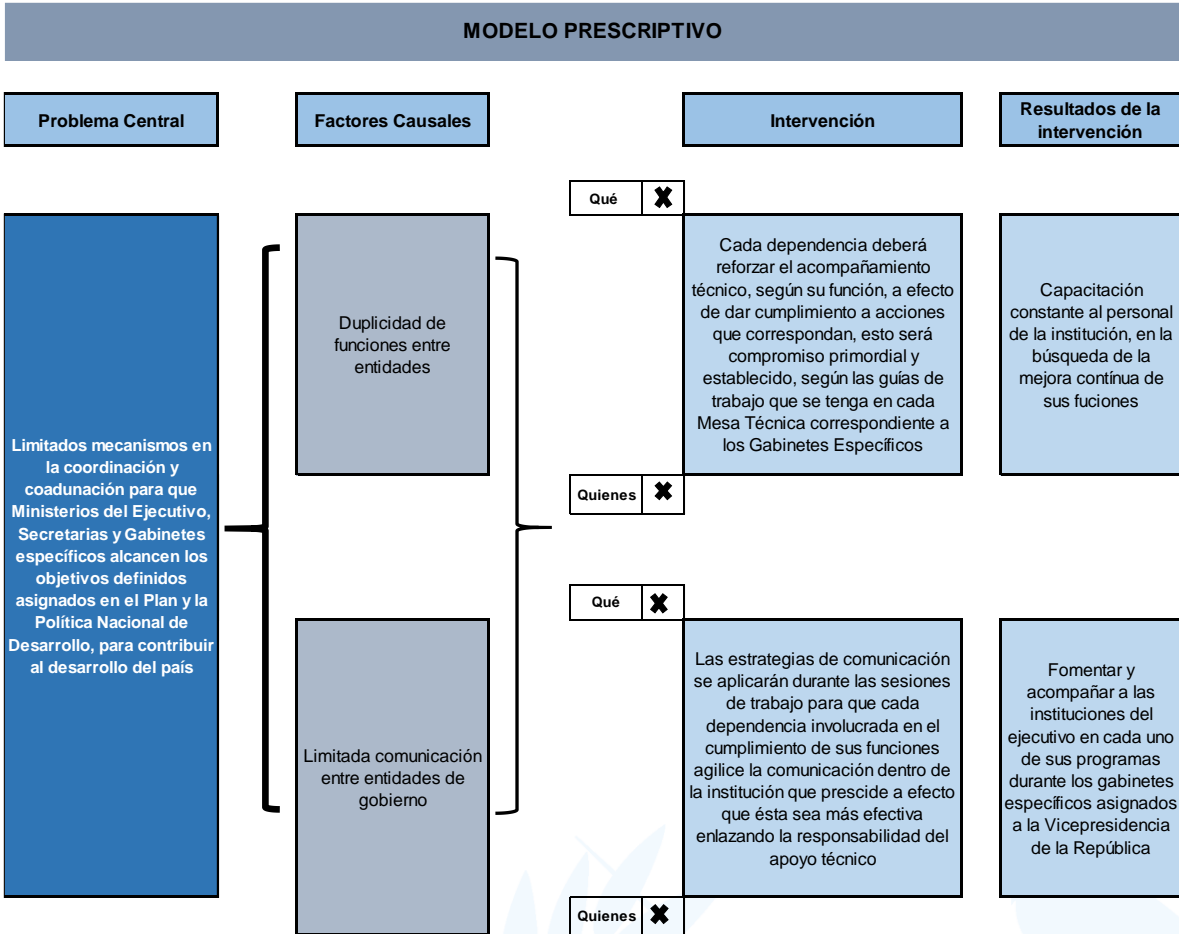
MODELO PRESCRIPTIVO

Problema Central

Factores Causales

Intervención

Resultados de la intervención

Limitados mecanismos en la coordinación y coadunación para que Ministerios del Ejecutivo, Secretarias y Gabinetes específicos alcancen los objetivos definidos asignados en el Plan y la Política Nacional de Desarrollo, para contribuir al desarrollo del país

Duplicidad de funciones entre entidades

Limitada comunicación entre entidades de gobierno

Qué ✖

Cada dependencia deberá reforzar el acompañamiento técnico, según su función, a efecto de dar cumplimiento a acciones que correspondan, esto será compromiso primordial y establecido, según las guías de trabajo que se tenga en cada Mesa Técnica correspondiente a los Gabinetes Específicos

Quienes ✖

Capacitación constante al personal de la institución, en la búsqueda de la mejora contínua de sus fuciones

Qué ✖

Las estrategias de comunicación se aplicarán durante las sesiones de trabajo para que cada dependencia involucrada en el cumplimiento de sus funciones agilice la comunicación dentro de la institución que prescide a efecto que ésta sea más efectiva enlazando la responsabilidad del apoyo técnico

Quienes ✖

Fomentar y acompañar a las instituciones del ejecutivo en cada uno de sus programas durante los gabinetes específicos asignados a la Vicepresidencia de la República